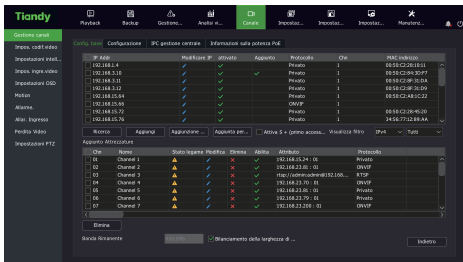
Tiandy

Playback | Backup | Gestione... | Analisi vi... | Canale | Impostaz... | Impostaz... | Impostaz... | Manutenz...

Gestione canali
Impos. codif.video
Impostazioni intell...
Impos. ingre.video
Impostazioni OSD
Motion
Allarme
Allar. Ingresso
Perdita Video
Impostazioni PTZ

Config. base | Configurazione | IPC gestione centrale | Informazioni sulla potenza PoE

| | IP Addr | Modifiche IP | attivato | Aggiunto | Protocollo | Che | MAC indirizzo |
|---|---|---|---|---|---|---|---|
| | 192.168.1.4 | | | | Privato | 1 | 00:50:C2:28:01:1 |
| | 192.168.3.10 | | | | Privato | 1 | 00:50:C2:04:3D:F7 |
| | 192.168.3.11 | | | | Privato | 1 | 00:50:C2:0F:3C:DA |
| | 192.168.3.12 | | | | Privato | 1 | 00:50:C2:0F:3C:D9 |
| | 192.168.15.64 | | | | Privato | 1 | 00:50:C2:A8:1C:22 |
| | 192.168.15.66 | | | | ONVIF | 1 | |
| | 192.168.15.75 | | | | Privato | 1 | 00:50:C2:28:45:20 |
| | 192.168.15.76 | | | | Privato | 1 | 34:56:77:12:AA:AA |

Ricerca | Aggiungi | Aggiunzione ... | Applicare per... | Attiva 5 + primo accesso... | Visualizza filtro | IPv4 | Tutti

Apparato Attrezzature

| Che | Nome | Stato legame | Modifica | Elimina | Abilita | Attributo | Protocollo |
|---|---|---|---|---|---|---|---|
| 01 | Channel 1 | | | | | 192.168.15.24 : 01 | Privato |
| 02 | Channel 2 | | | | | 192.168.23.80 : 01 | ONVIF |
| 03 | Channel 3 | | | | | rtsp://admin:admin@192.168... | RTSP |
| 04 | Channel 4 | | | | | 192.168.23.70 : 01 | ONVIF |
| 05 | Channel 5 | | | | | 192.168.23.90 : 01 | Privato |
| 06 | Channel 6 | | | | | 192.168.23.76 : 01 | ONVIF |
| 07 | Channel 7 | | | | | 192.168.23.200 : 01 | Privato |

Elimina

Banda Rimanente | Bilanciamento della larghezza di ... | Indietro